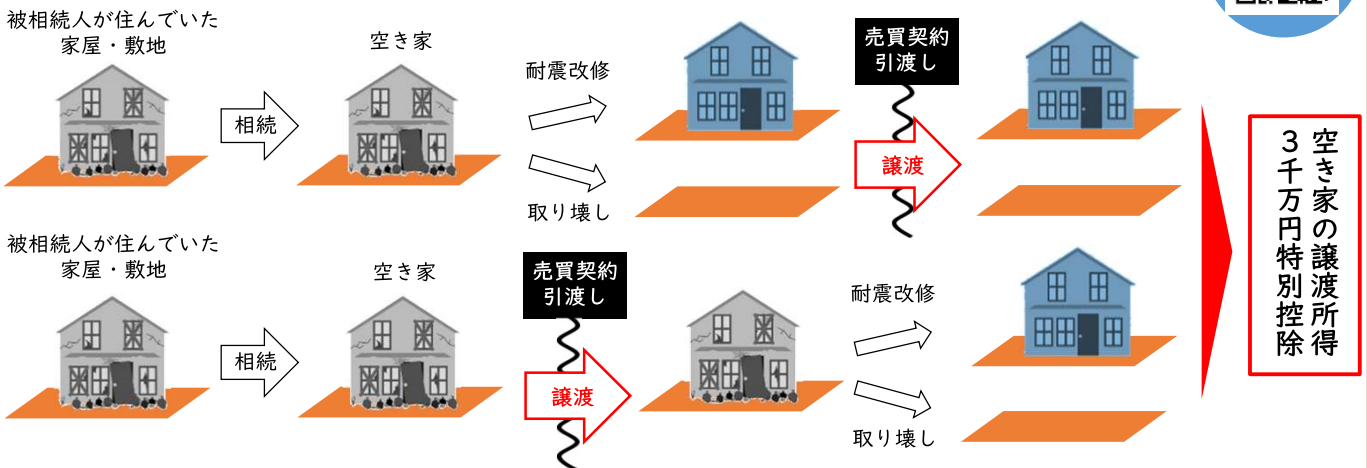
被相続人が住んでいた家屋・敷地

相続

空き家

耐震改修

取り壊し

売買契約引渡し

譲渡

被相続人が住んでいた家屋・敷地

相続

空き家

売買契約引渡し

譲渡

耐震改修

取り壊し

空き家の譲渡所得３千万円特別控除